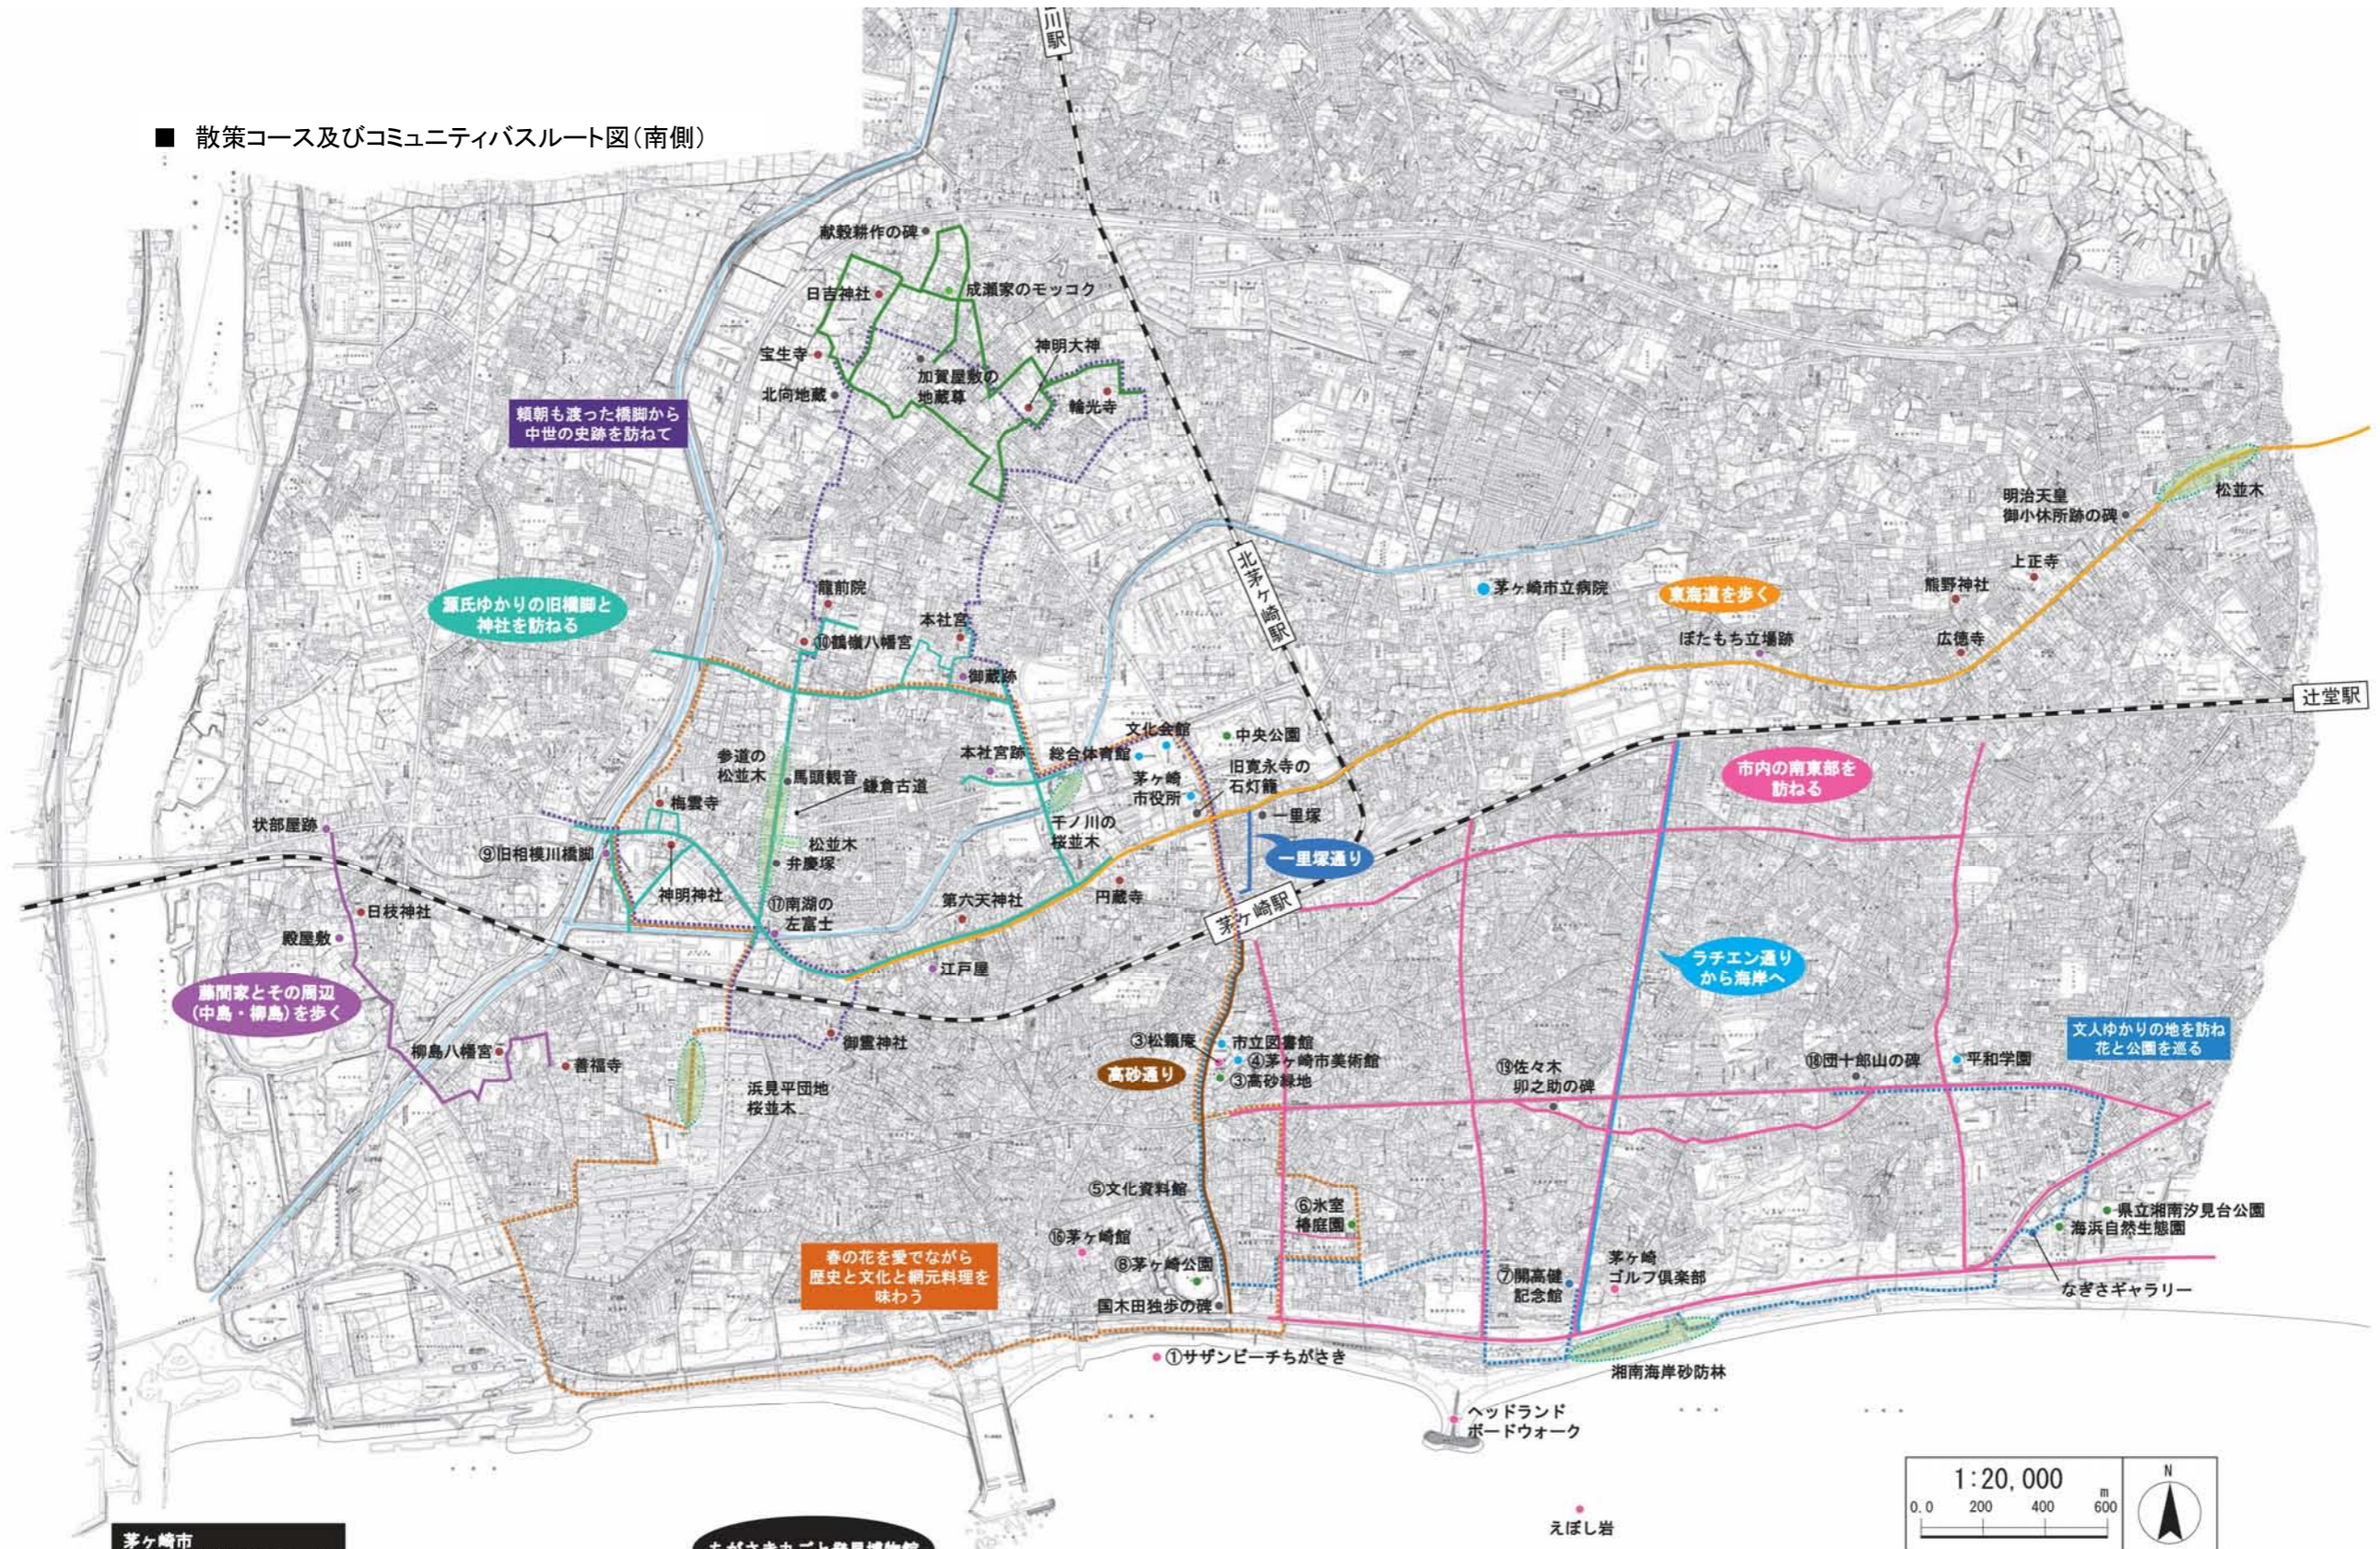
■ 散策コース及びコミュニティバスルート図(南側)

川駅

献穀耕作の碑
日吉神社
成瀬家のモッコク
宝生寺
神明大神
加賀屋敷の地蔵尊
北向地蔵
輪光寺

頼朝も渡った橋脚から中世の史跡を訪ねて

明治天皇御小休所跡の碑
松並木

北茅ケ崎駅

茅ヶ崎市立病院
東海道を歩く
熊野神社
上正寺

源氏ゆかりの旧橋脚と神社を訪ねる

龍前院
本社宮
⑩鶴嶺八幡宮
御蔵跡
ぼたもち立場跡
広徳寺

辻堂駅

参道の松並木
馬頭観音
鎌倉古道
本社宮跡
総合体育館
文化会館
中央公園
茅ヶ崎市役所
旧寛永寺の石灯籠
市内の南東部を訪ねる
梅雲寺
状部屋跡
⑨旧相模川橋脚
松並木
弁慶塚
千ノ川の桜並木
一里塚
一里塚通り
神明神社
⑰南湖の左富士
第六天神社
円蔵寺
日枝神社
茅ヶ崎駅
殿屋敷
ラチエン通りから海岸へ
江戸屋
藤間家とその周辺(中島・柳島)を歩く
御霊神社
③松籟庵
市立図書館
④茅ヶ崎市美術館
③高砂緑地
高砂通り
柳島八幡宮
善福寺
浜見平団地桜並木
⑲佐々木卯之助の碑
⑱団十郎山の碑
平和学園
文人ゆかりの地を訪ね花と公園を巡る
⑤文化資料館
⑥氷室椿庭園
県立湘南汐見台公園
海浜自然生態園
⑯茅ヶ崎館
⑧茅ヶ崎公園
春の花を愛でながら歴史と文化と網元料理を味わう
国木田独歩の碑
⑦開高健記念館
茅ヶ崎ゴルフ倶楽部
なぎさギャラリー
①サザンビーチちがさき
湘南海岸砂防林
ヘッドランドボードウォーク
えぼし岩

1:20,000
0.0 200 400 600 m
N

茅ヶ崎市
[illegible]